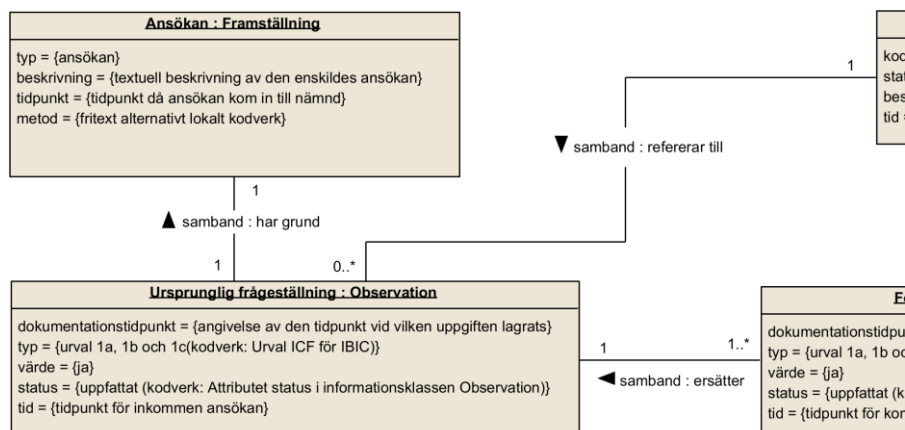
Ansökan : Framställning

typ = {ansökan}
beskrivning = {textuell beskrivning av den enskildes ansökan}
tidpunkt = {tidpunkt då ansökan kom in till nämnd}
metod = {fritext alternativt lokalt kodverk}

1

▲ samband : har grund

1

0..*

▼ samband : refererar till

1

kod
stat
bes
tid

Ursprunglig frågeställning : Observation

dokumentationstidpunkt = {angivelse av den tidpunkt vid vilken uppgiften lagrats}
typ = {urval 1a, 1b och 1c(kodverk: Urval ICF för IBIC)}
värde = {ja}
status = {uppfattat (kodverk: Attributet status i informationsklassen Observation)}
tid = {tidpunkt för inkommen ansökan}

1

1..*

◄ samband : ersätter

F

dokumentationstidpu
typ = {urval 1a, 1b oc
värde = {ja}
status = {uppfattat (k
tid = {tidpunkt för kon